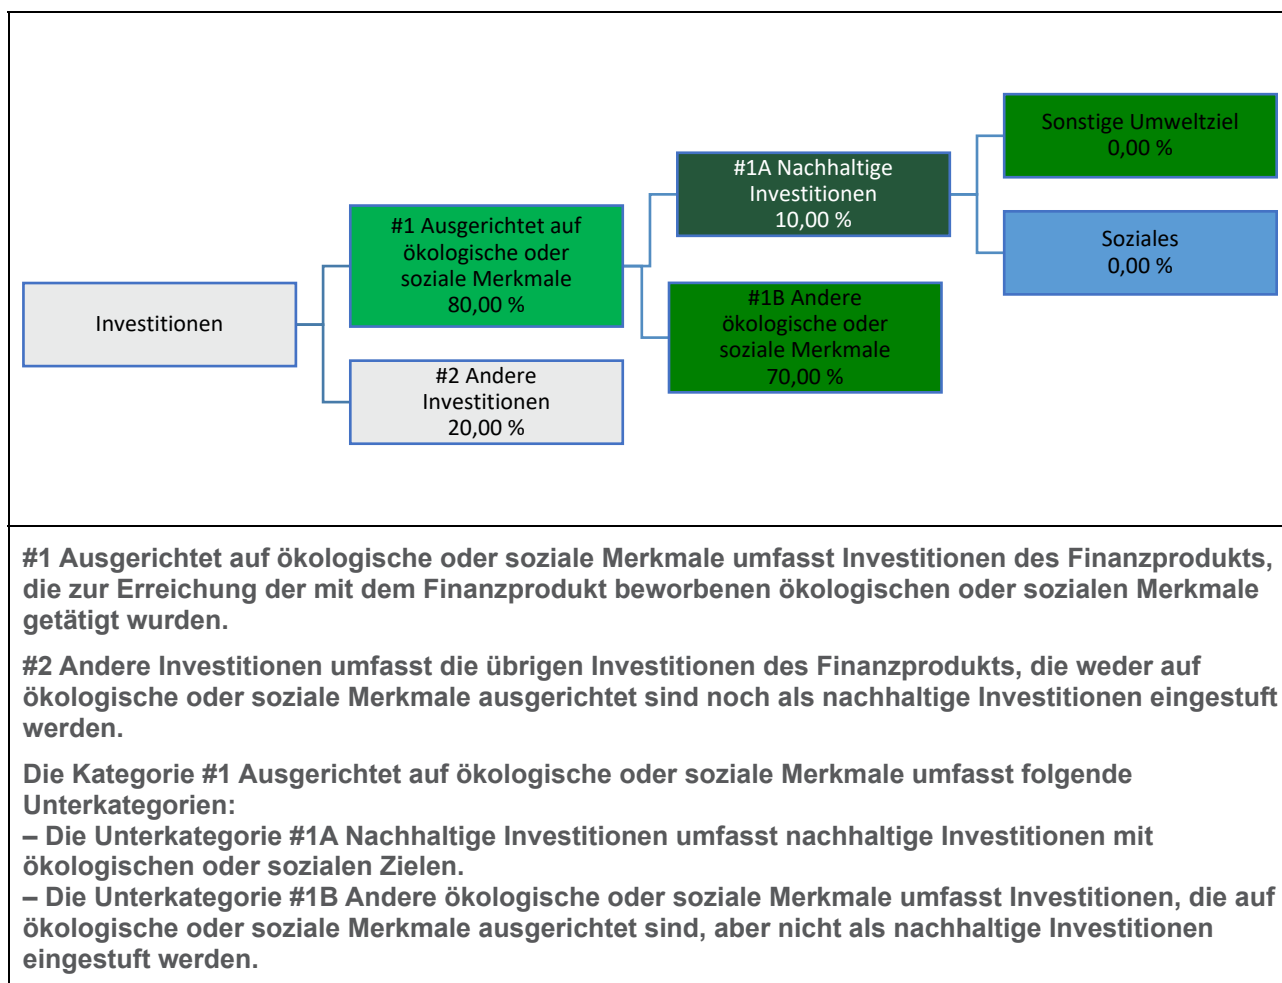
Investitionen

#1 Ausgerichtet auf ökologische oder soziale Merkmale 80,00 %

#2 Andere Investitionen 20,00 %

#1A Nachhaltige Investitionen 10,00 %

#1B Andere ökologische oder soziale Merkmale 70,00 %

Sonstige Umweltziel 0,00 %

Soziales 0,00 %

#1 Ausgerichtet auf ökologische oder soziale Merkmale umfasst Investitionen des Finanzprodukts, die zur Erreichung der mit dem Finanzprodukt beworbenen ökologischen oder sozialen Merkmale getätigt wurden.

#2 Andere Investitionen umfasst die übrigen Investitionen des Finanzprodukts, die weder auf ökologische oder soziale Merkmale ausgerichtet sind noch als nachhaltige Investitionen eingestuft werden.

Die Kategorie #1 Ausgerichtet auf ökologische oder soziale Merkmale umfasst folgende Unterkategorien:
– Die Unterkategorie #1A Nachhaltige Investitionen umfasst nachhaltige Investitionen mit ökologischen oder sozialen Zielen.
– Die Unterkategorie #1B Andere ökologische oder soziale Merkmale umfasst Investitionen, die auf ökologische oder soziale Merkmale ausgerichtet sind, aber nicht als nachhaltige Investitionen eingestuft werden.